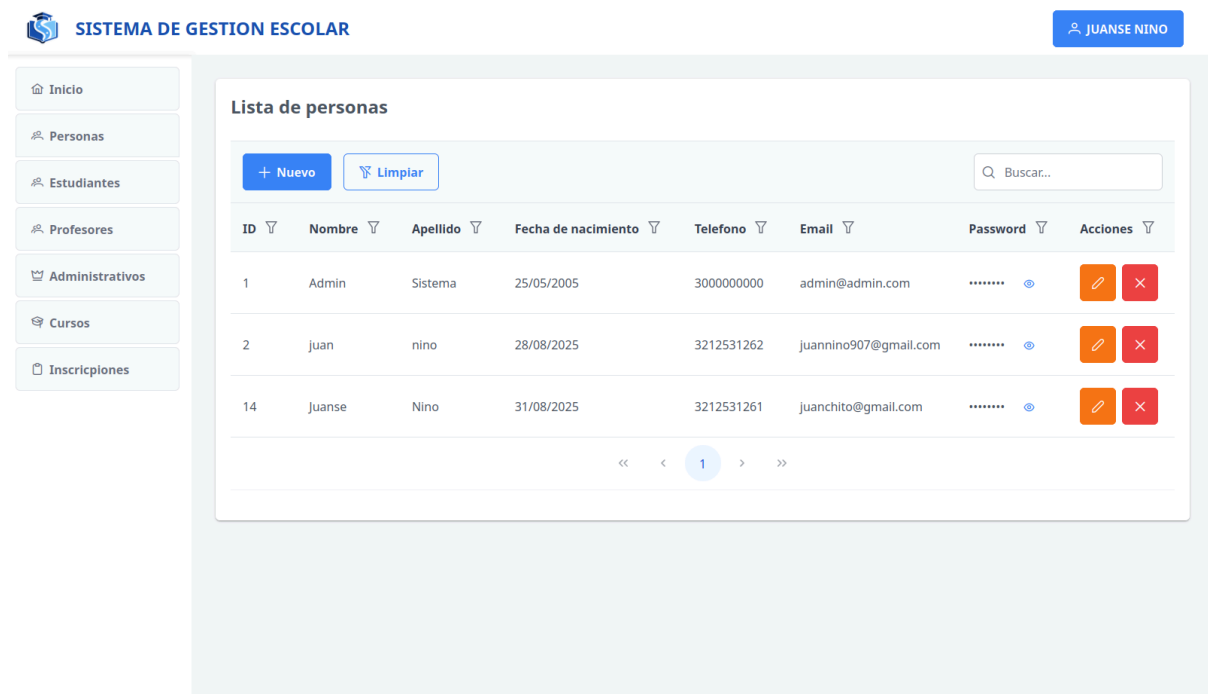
SISTEMA DE GESTION ESCOLAR

JUANSE NINO

Inicio
Personas
Estudiantes
Profesores
Administrativos
Cursos
Inscricpiones

Lista de personas

+ Nuevo
Limpiar
Buscar...

| ID | Nombre | Apellido | Fecha de nacimiento | Telefono | Email | Password | Acciones |
|---|---|---|---|---|---|---|---|
| 1 | Admin | Sistema | 25/05/2005 | 3000000000 | admin@admin.com | •••••••• | |
| 2 | juan | nino | 28/08/2025 | 3212531262 | juannino907@gmail.com | •••••••• | |
| 14 | Juanse | Nino | 31/08/2025 | 3212531261 | juanchito@gmail.com | •••••••• | |

« ‹ 1 › »